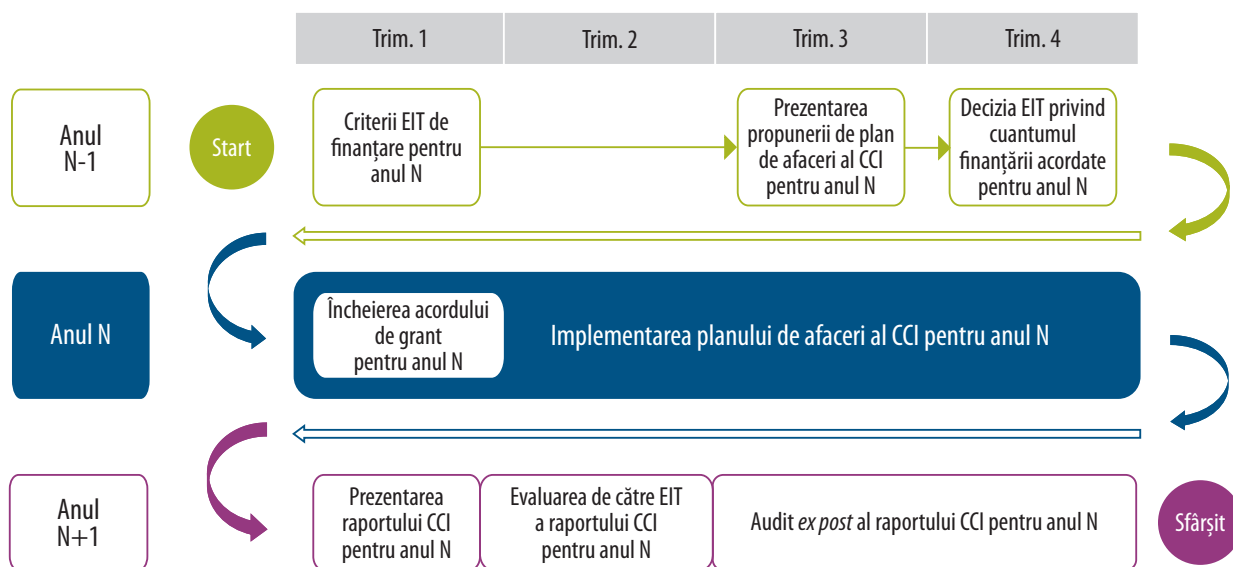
Trim. 1

Trim. 2

Trim. 3

Trim. 4

Anul N-1

Start

Criterii EIT de finanțare pentru anul N

Prezentarea propunerii de plan de afaceri al CCI pentru anul N

Decizia EIT privind cuantumul finanțării acordate pentru anul N

Anul N

Încheierea acordului de grant pentru anul N

Implementarea planului de afaceri al CCI pentru anul N

Anul N+1

Prezentarea raportului CCI pentru anul N

Evaluarea de către EIT a raportului CCI pentru anul N

Audit *ex post* al raportului CCI pentru anul N

Sfârșit